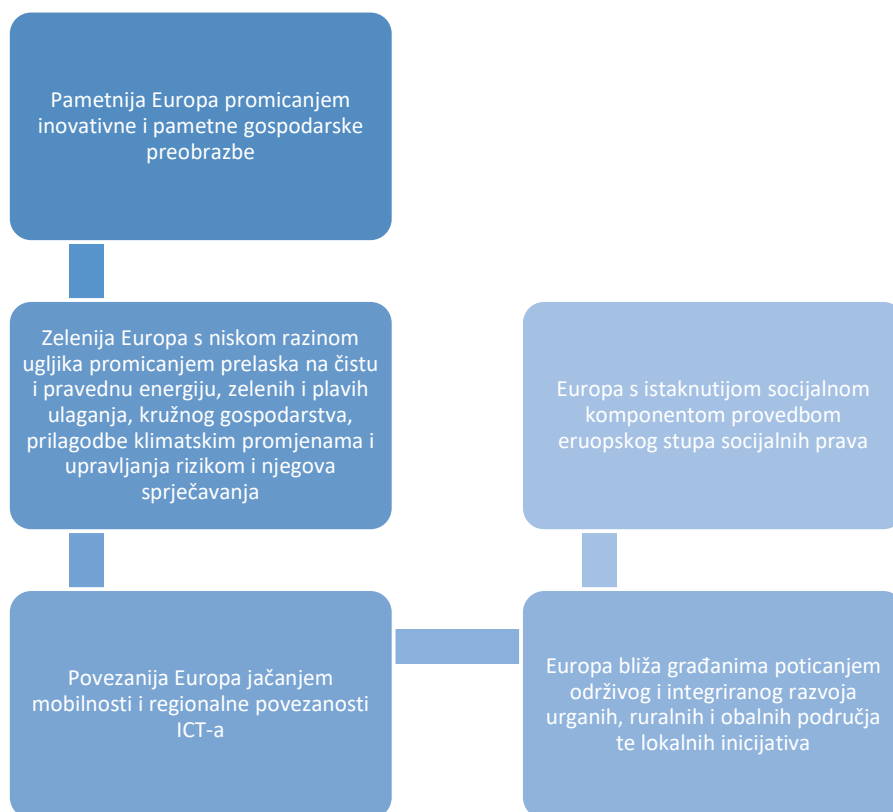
Pametnija Europa promicanjem inovativne i pametne gospodarske preobrazbe

Zelenija Europa s niskom razinom ugljika promicanjem prelaska na čistu i pravednu energiju, zelenih i plavih ulaganja, kružnog gospodarstva, prilagodbe klimatskim promjenama i upravljanja rizikom i njegova sprječavanja

Povezanija Europa jačanjem mobilnosti i regionalne povezanosti ICT-a

Europa bliža građanima poticanjem održivog i integriranog razvoja urganih, ruralnih i obalnih područja te lokalnih inicijativa

Europa s istaknutijom socijalnom komponentom provedbom eruopskog stupa socijalnih prava